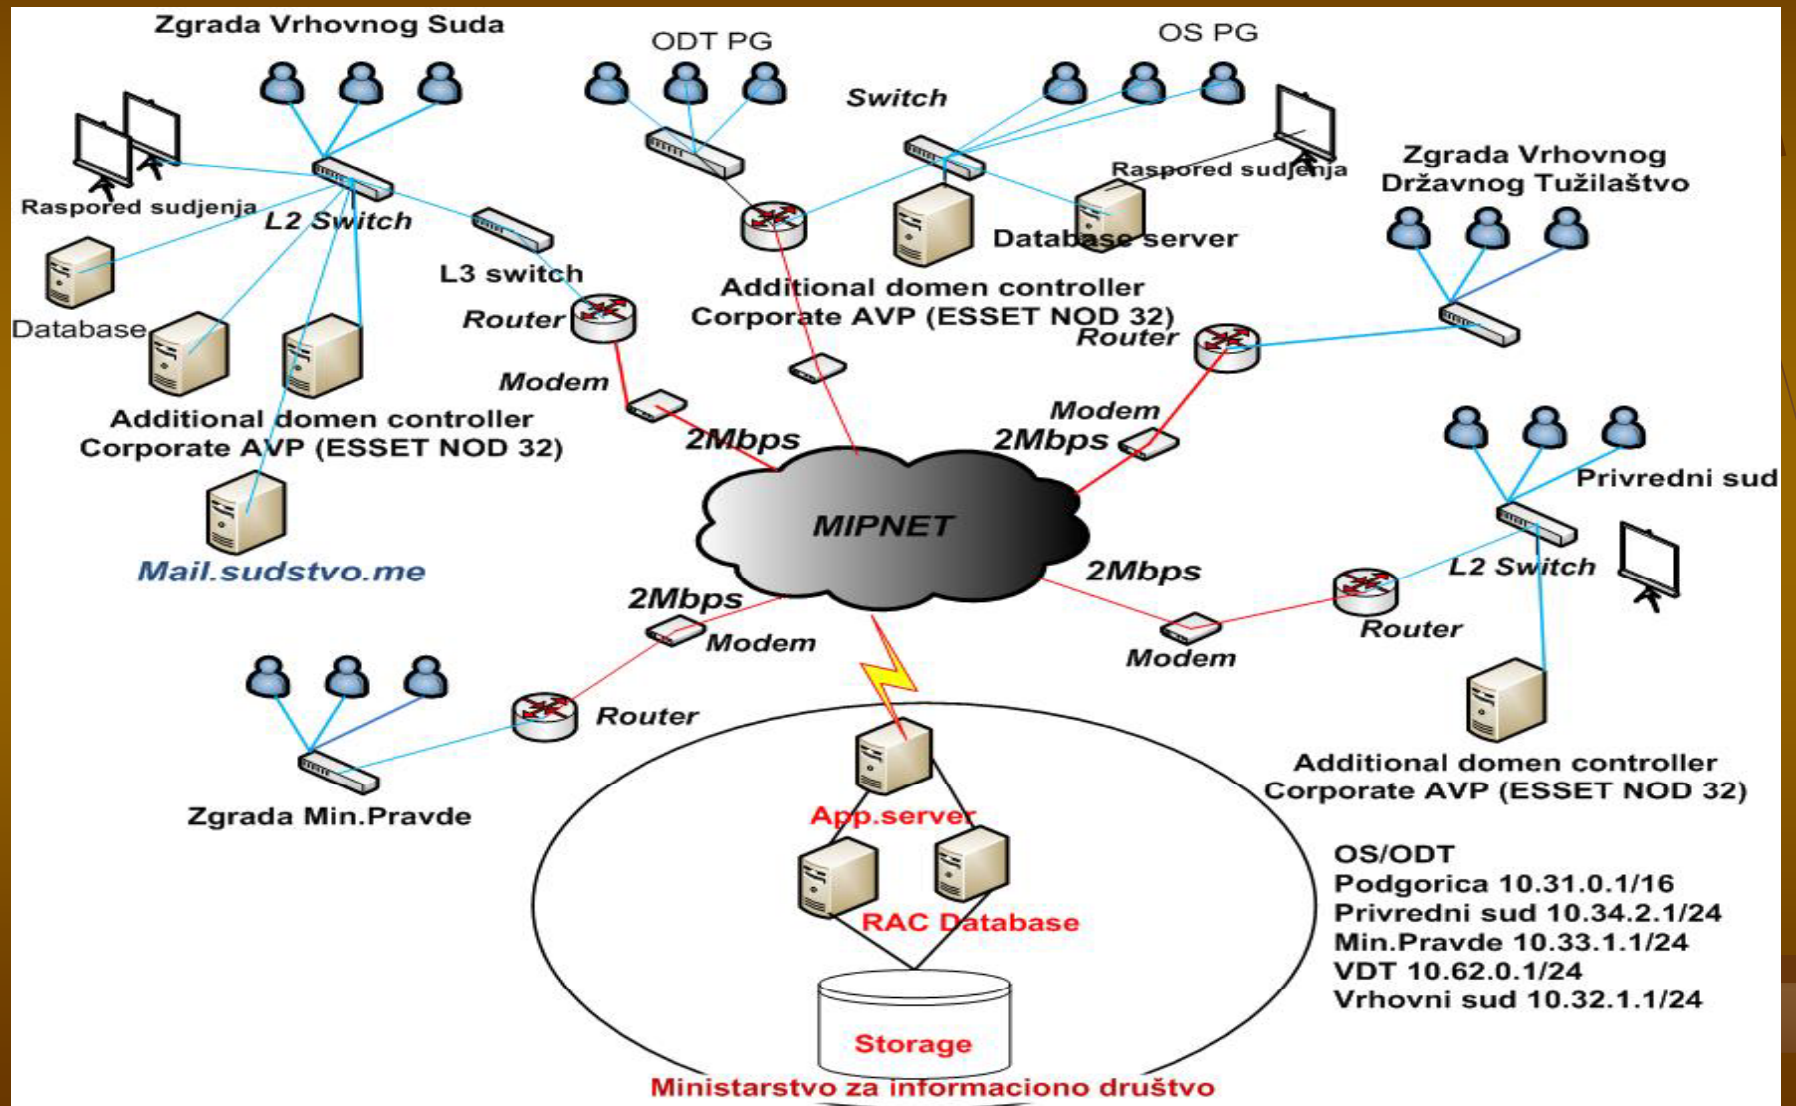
Zgrada Vrhovnog Suda

ODT PG

OS PG

Switch

Raspored sudjenja

Raspored sudjenja

L2 Switch

Zgrada Vrhovnog Državnog Tužilaštvo

Database server

Database

L3 switch

Router

Additional domen controller
Corporate AVP (ESSET NOD 32)

Router

Modem

Additional domen controller
Corporate AVP (ESSET NOD 32)

Modem

2Mbps

2Mbps

Privredni sud

MIPNET

Mail.sudstvo.me

2Mbps

L2 Switch

2Mbps

Modem

Router

Modem

Router

Additional domen controller
Corporate AVP (ESSET NOD 32)

Zgrada Min.Pravde

App.server

OS/ODT
Podgorica 10.31.0.1/16
Privredni sud 10.34.2.1/24
Min.Pravde 10.33.1.1/24
VDT 10.62.0.1/24
Vrhovni sud 10.32.1.1/24

RAC Database

Storage

Ministarstvo za informaciono društvo